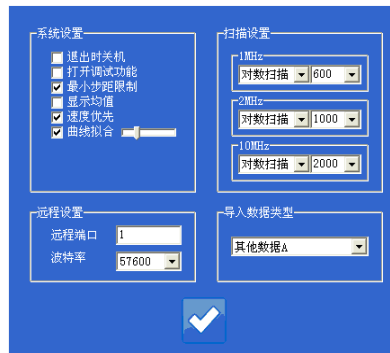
系统设置

退出时关机

打开调试功能

最小步距限制

显示均值

速度优先

曲线拟合

扫描设置

1MHz

对数扫描

600

2MHz

对数扫描

1000

10MHz

对数扫描

2000

远程设置

远程端口

1

波特率

57600

导入数据类型

其他数据A